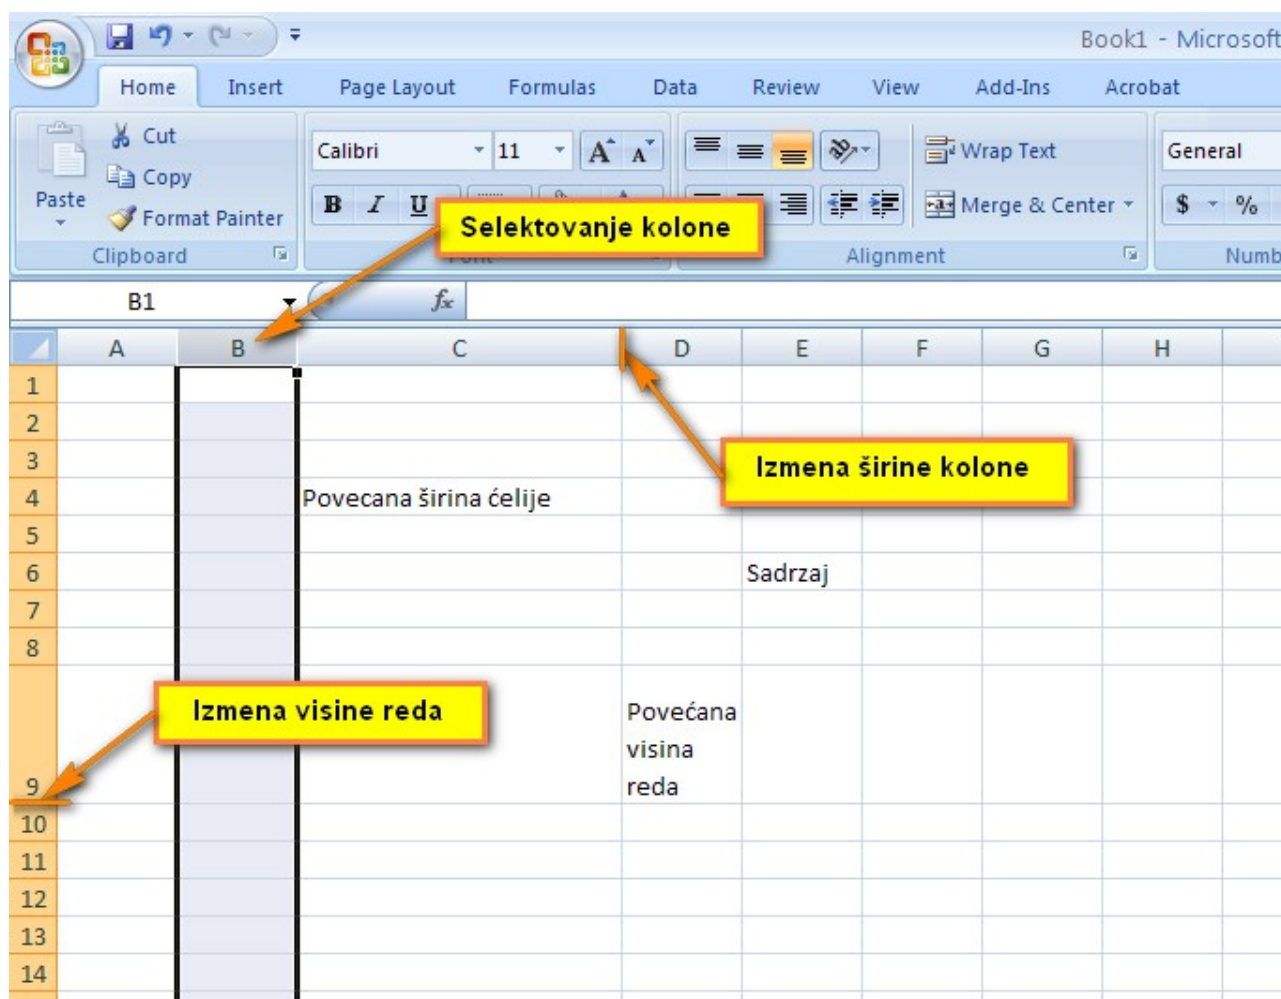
Book1 - Microsoft

Home Insert Page Layout Formulas Data Review View Add-Ins Acrobat

Cut
Copy
Paste
Format Painter
Clipboard

Calibri 11
B I U
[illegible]

Wrap Text
Merge & Center
Alignment

General
$ %
Numb

Selektovanje kolone

B1
$f_x$

| | A | B | C | D | E | F | G | H |
|---|---|---|---|---|---|---|---|---|
| 1 | | | | | | | | |
| 2 | | | | | | | | |
| 3 | | | | | | | | |
| 4 | | | Povecana širina ćelije | | | | | |
| 5 | | | | | | | | |
| 6 | | | | | Sadrzaj | | | |
| 7 | | | | | | | | |
| 8 | | | | | | | | |
| 9 | | | | Povećana visina reda | | | | |
| 10 | | | | | | | | |
| 11 | | | | | | | | |
| 12 | | | | | | | | |
| 13 | | | | | | | | |
| 14 | | | | | | | | |

Izmena širine kolone

Izmena visine reda